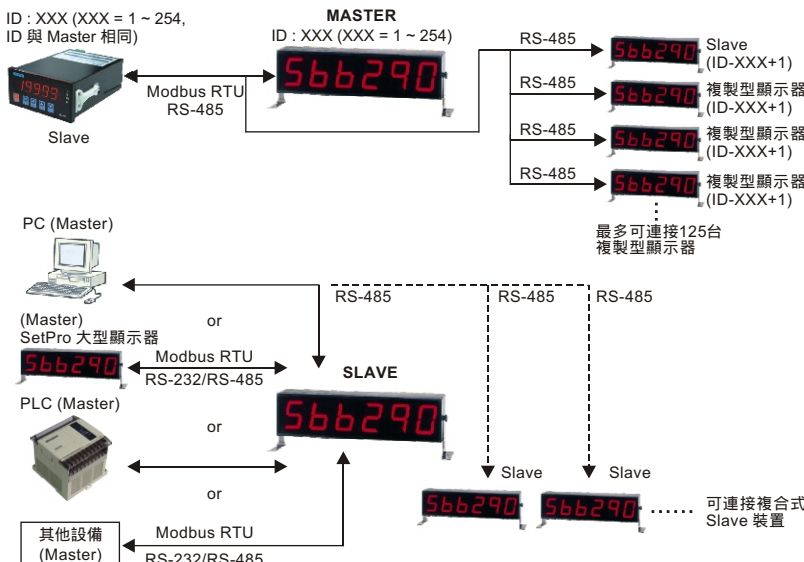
ID : XXX (XXX = 1 ~ 254, ID 與 Master 相同)

19999

Slave

Modbus RTU
RS-485

MASTER
ID : XXX (XXX = 1 ~ 254)

566290

RS-485

566290 Slave (ID-XXX+1)

RS-485

566290 複製型顯示器 (ID-XXX+1)

RS-485

566290 複製型顯示器 (ID-XXX+1)

RS-485

566290 複製型顯示器 (ID-XXX+1)

最多可連接125台 複製型顯示器

PC (Master)

RS-485

RS-485

RS-485

or

(Master)
SetPro 大型顯示器

566290

Modbus RTU
RS-232/RS-485

SLAVE

566290

PLC (Master)

or

or

Slave

Slave

566290

566290

...... 可連接複合式 Slave 裝置

其他設備 (Master)

Modbus RTU
RS-232/RS-485